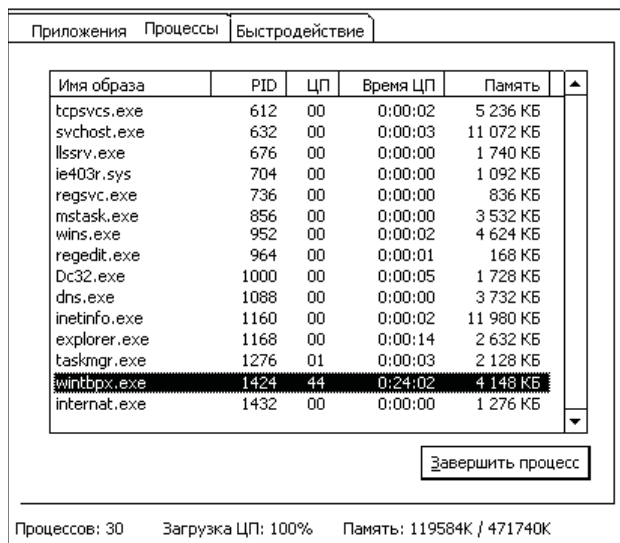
Приложения | Процессы | Быстродействие

| Имя образа | PID | ЦП | Время ЦП | Память |
|---|---|---|---|---|
| tcpsvcs.exe | 612 | 00 | 0:00:02 | 5 236 КБ |
| svchost.exe | 632 | 00 | 0:00:03 | 11 072 КБ |
| llssrv.exe | 676 | 00 | 0:00:00 | 1 740 КБ |
| ie403r.sys | 704 | 00 | 0:00:00 | 1 092 КБ |
| regsvc.exe | 736 | 00 | 0:00:00 | 836 КБ |
| mstask.exe | 856 | 00 | 0:00:00 | 3 532 КБ |
| wins.exe | 952 | 00 | 0:00:02 | 4 624 КБ |
| regedit.exe | 964 | 00 | 0:00:01 | 168 КБ |
| Dc32.exe | 1000 | 00 | 0:00:05 | 1 728 КБ |
| dns.exe | 1088 | 00 | 0:00:00 | 3 732 КБ |
| inetinfo.exe | 1160 | 00 | 0:00:02 | 11 980 КБ |
| explorer.exe | 1168 | 00 | 0:00:14 | 2 632 КБ |
| taskmgr.exe | 1276 | 01 | 0:00:03 | 2 128 КБ |
| wintbpx.exe | 1424 | 44 | 0:24:02 | 4 148 КБ |
| internat.exe | 1432 | 00 | 0:00:00 | 1 276 КБ |

Завершить процесс

Процессов: 30 Загрузка ЦП: 100% Память: 119584K / 471740K